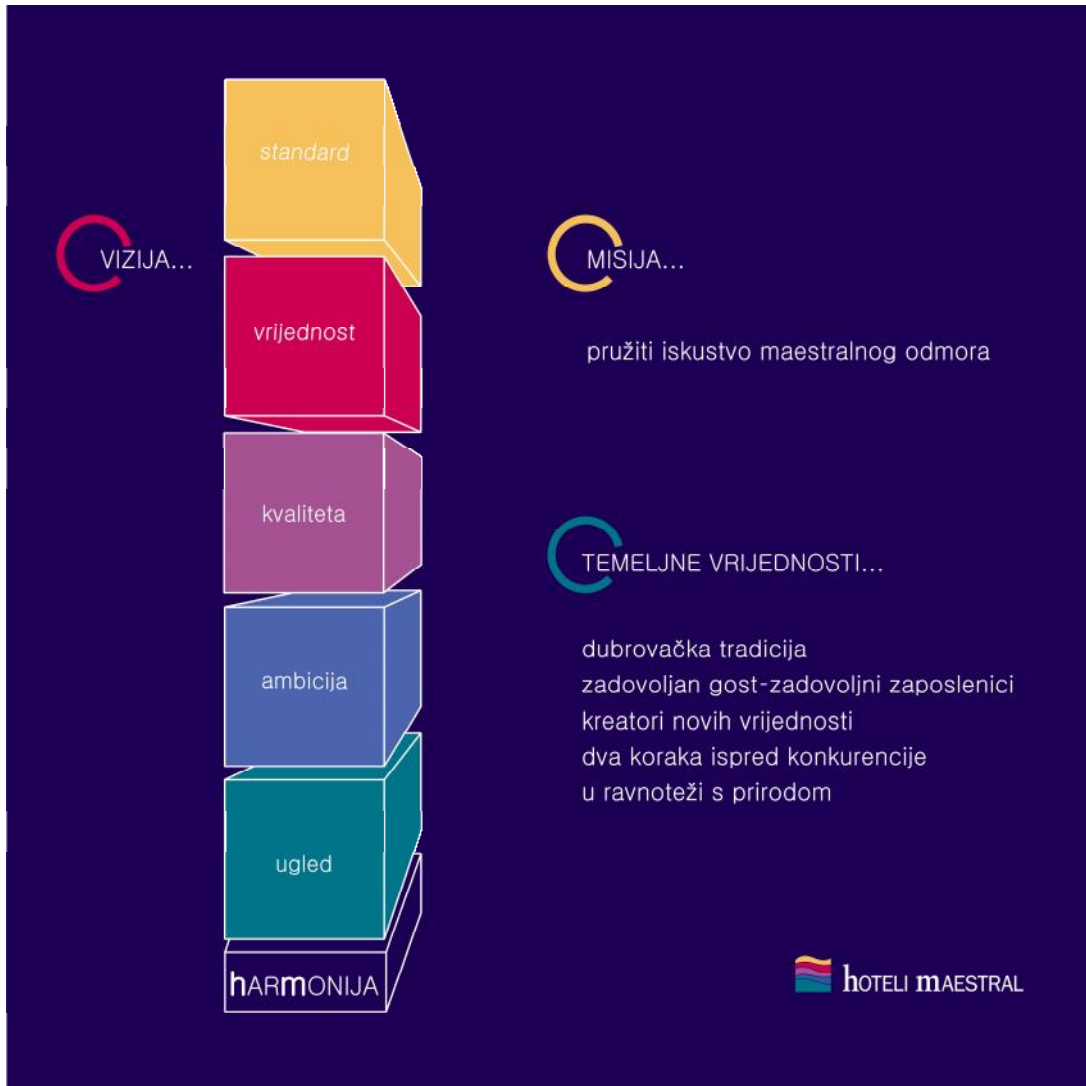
standard

VIZIJA...

vrijednost

kvaliteta

ambicija

ugled

hARmONIJA

MISIJA...

pružiti iskustvo maestralnog odmora

TEMELJNE VRIJEDNOSTI...

dubrovačka tradicija
zadovoljan gost-zadovoljni zaposlenici
kreatori novih vrijednosti
dva koraka ispred konkurencije
u ravnoteži s prirodom

hOTELI mAESTRAL